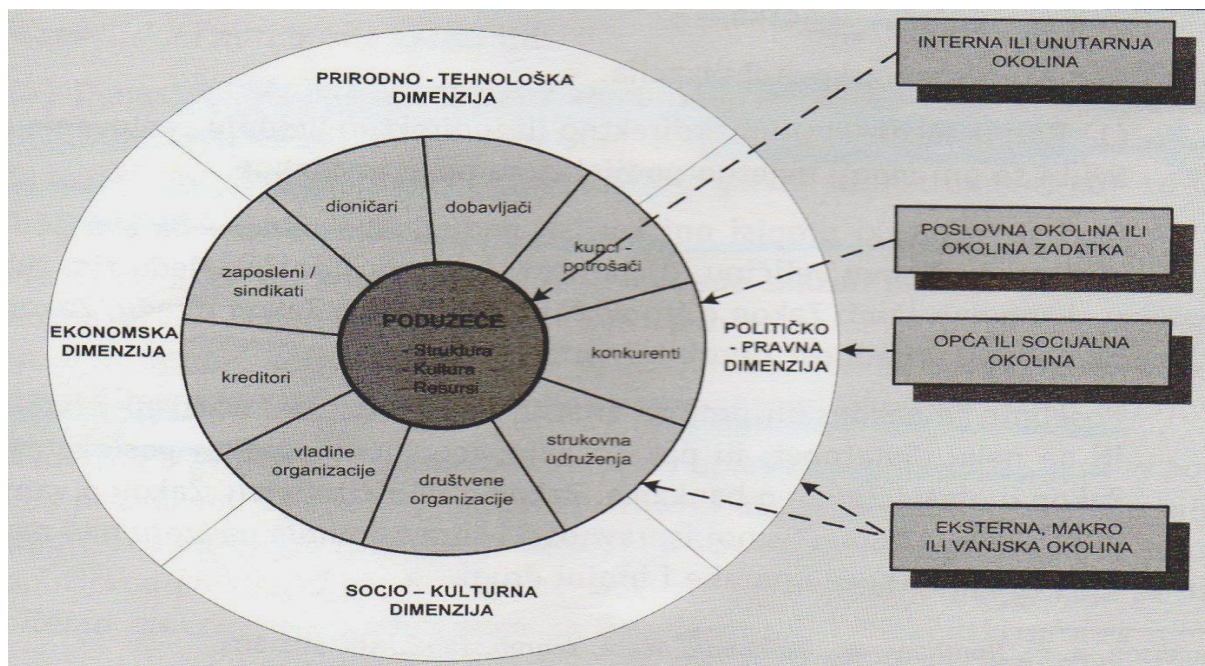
PRIRODNO - TEHNOLOŠKA DIMENZIJA

dioničari

dobavljači

kupci - potrošači

zaposleni / sindikati

PODUZEĆE
- Struktura
- Kultura
- Resursi

konkurenti

kreditori

strukovna udruženja

vladine organizacije

društvene organizacije

EKONOMSKA DIMENZIJA

POLITIČKO - PRAVNA DIMENZIJA

SOCIO – KULTURNA DIMENZIJA

INTERNA ILI UNUTARNJA OKOLINA

POSLOVNA OKOLINA ILI OKOLINA ZADATKA

OPĆA ILI SOCIJALNA OKOLINA

EKSTERNA, MAKRO ILI VANJSKA OKOLINA